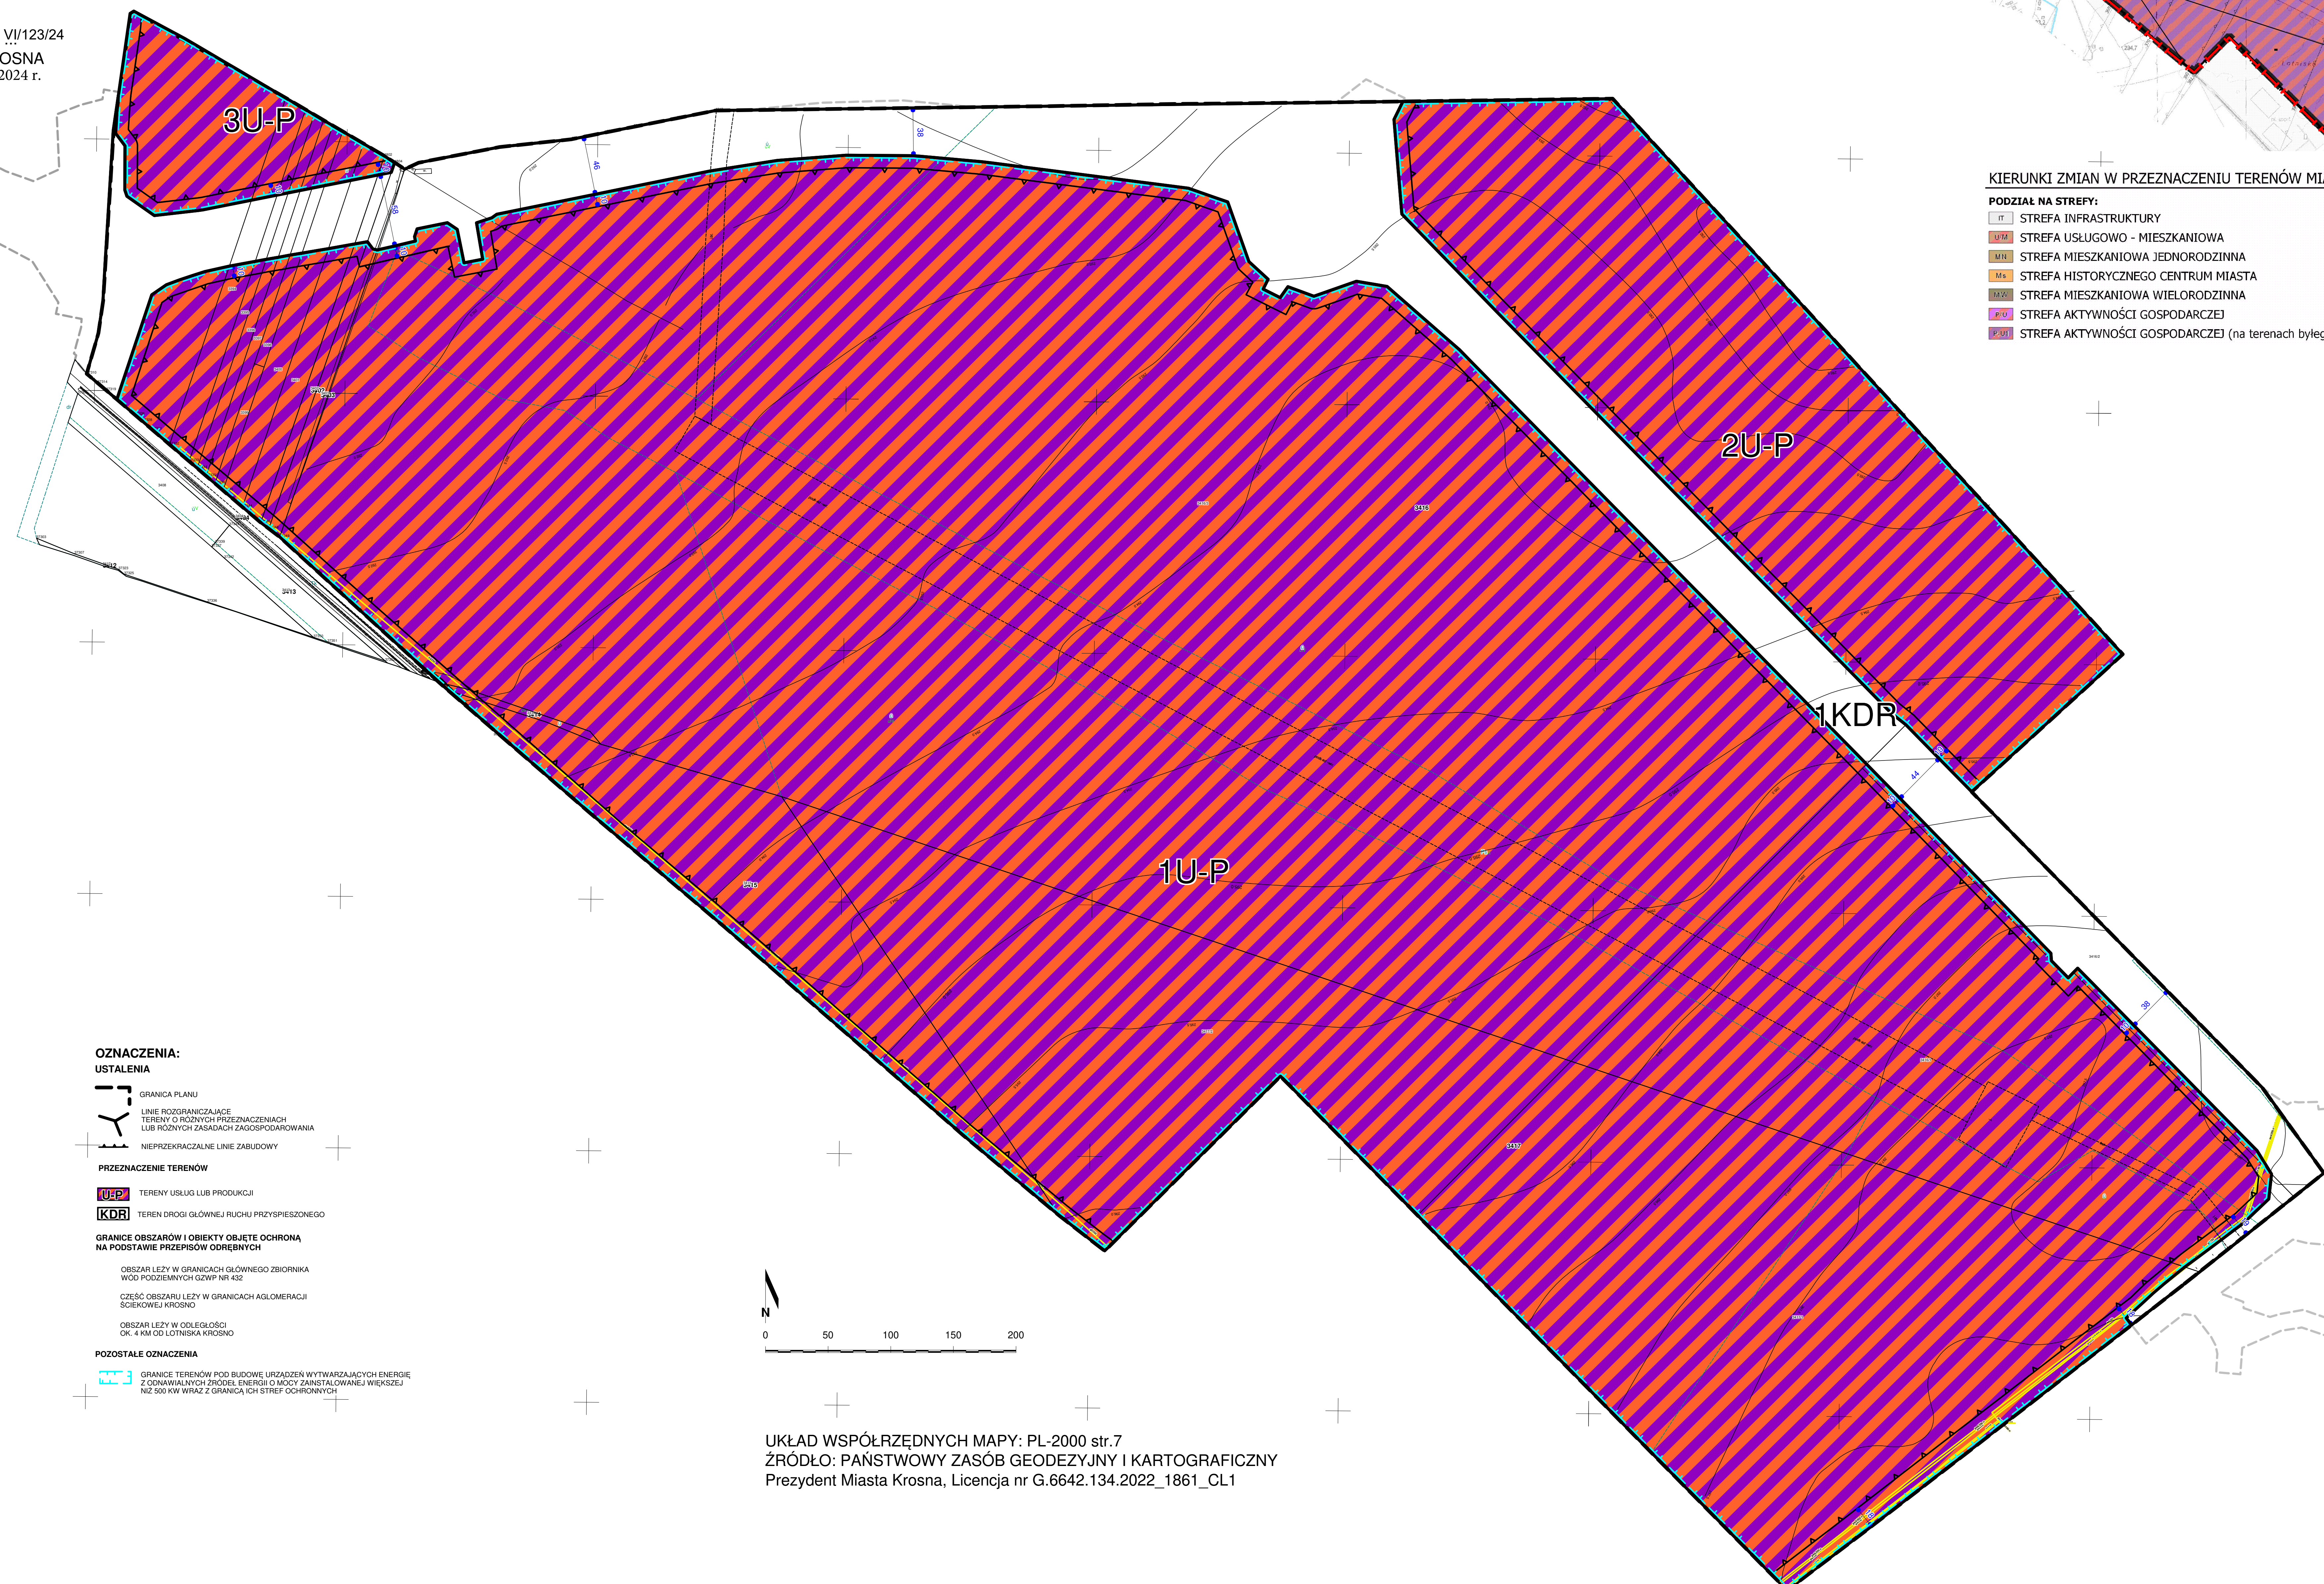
VI/123/24
OSNA
2024 r.

3U-P

2U-P

1KDR

1U-P

KIERUNKI ZMIAN W PRZEZNACZENIU TERENÓW MI

PODZIAŁ NA STREFY:

IT STREFA INFRASTRUKTURY
U/M STREFA USŁUGOWO - MIESZKANIOWA
MN STREFA MIESZKANIOWA JEDNORODZINNA
Ms STREFA HISTORYCZNEGO CENTRUM MIASTA
MW STREFA MIESZKANIOWA WIELORODZINNA
P/U STREFA AKTYWNOŚCI GOSPODARCZEJ
P/U STREFA AKTYWNOŚCI GOSPODARCZEJ (na terenach byłeg

46
38
44
38

OZNACZENIA:
USTALENIA

GRANICA PLANU

LINIE ROZGRANICZAJĄCE TERENY O RÓŻNYCH PRZEZNACZENIACH LUB RÓŻNYCH ZASADACH ZAGOSPODAROWANIA

NIEPRZEKRACZALNE LINIE ZABUDOWY

PRZEZNACZENIE TERENÓW

U-P TERENY USŁUG LUB PRODUKCJI

KDR TEREN DROGI GŁÓWNEJ RUCHU PRZYSPIESZONEGO

GRANICE OBSZARÓW I OBIEKTY OBJĘTE OCHRONĄ NA PODSTAWIE PRZEPISÓW ODRĘBNYCH

OBSZAR LEŻY W GRANICACH GŁÓWNEGO ZBIORNIKA WÓD PODZIEMNYCH GZWP NR 432

CZĘŚĆ OBSZARU LEŻY W GRANICACH AGLOMERACJI ŚCIEKOWEJ KROSNO

OBSZAR LEŻY W ODLEGŁOŚCI OK. 4 KM OD LOTNISKA KROSNO

POZOSTAŁE OZNACZENIA

GRANICE TERENÓW POD BUDOWĘ URZĄDZEŃ WYTWARZAJĄCYCH ENERGIĘ Z ODNAWIALNYCH ŹRÓDEŁ ENERGII O MOCY ZAINSTALOWANEJ WIĘKSZEJ NIŻ 500 KW WRAZ Z GRANICĄ ICH STREF OCHRONNYCH

N
0 50 100 150 200

UKŁAD WSPÓŁRZĘDNYCH MAPY: PL-2000 str.7
ŹRÓDŁO: PAŃSTWOWY ZASÓB GEODEZYJNY I KARTOGRAFICZNY
Prezydent Miasta Krosna, Licencja nr G.6642.134.2022_1861_CL1